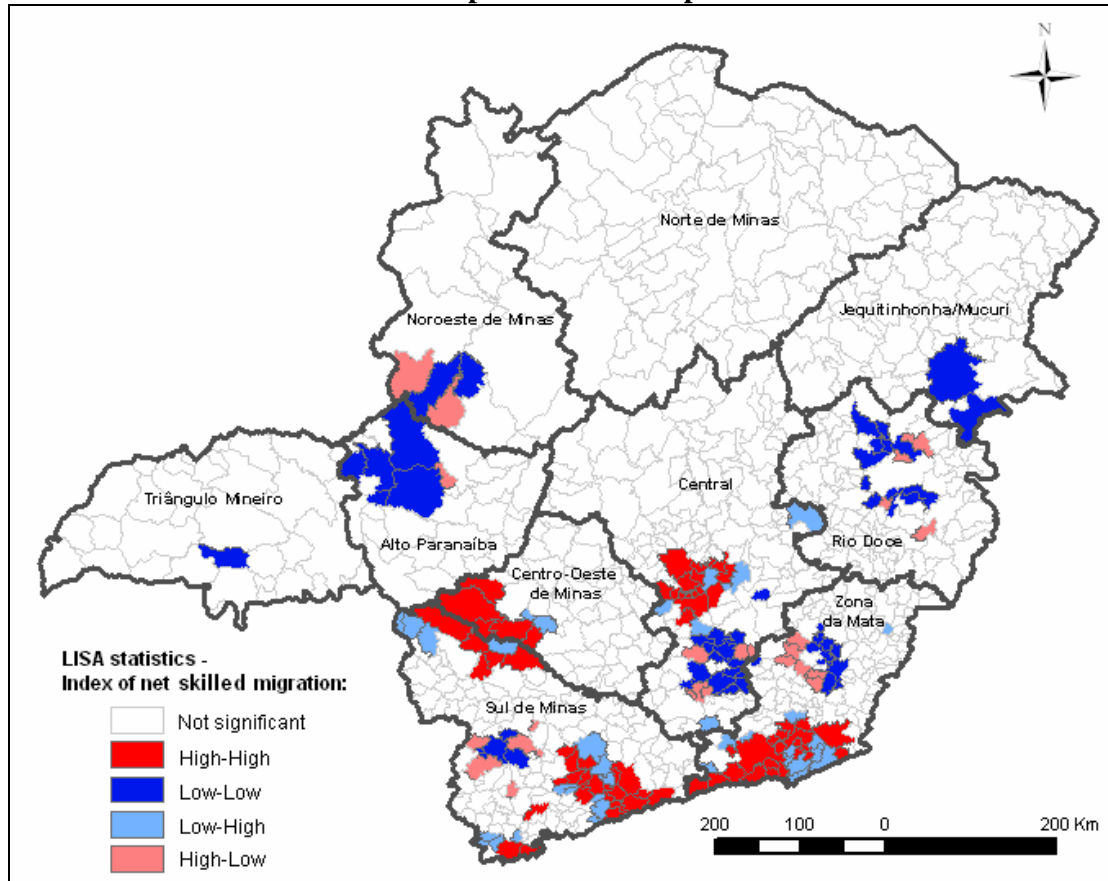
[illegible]

N

Norte de Minas

Noroeste de Minas

Jequitinhonha/Mucuri

Triângulo Mineiro

Alto Paranaíba

Central

Rio Doce

Centro-Oeste de Minas

Zona da Mata

Sul de Minas

LISA statistics - Index of net skilled migration:

Not significant

High-High

Low-Low

Low-High

High-Low

200 100 0 200 Km